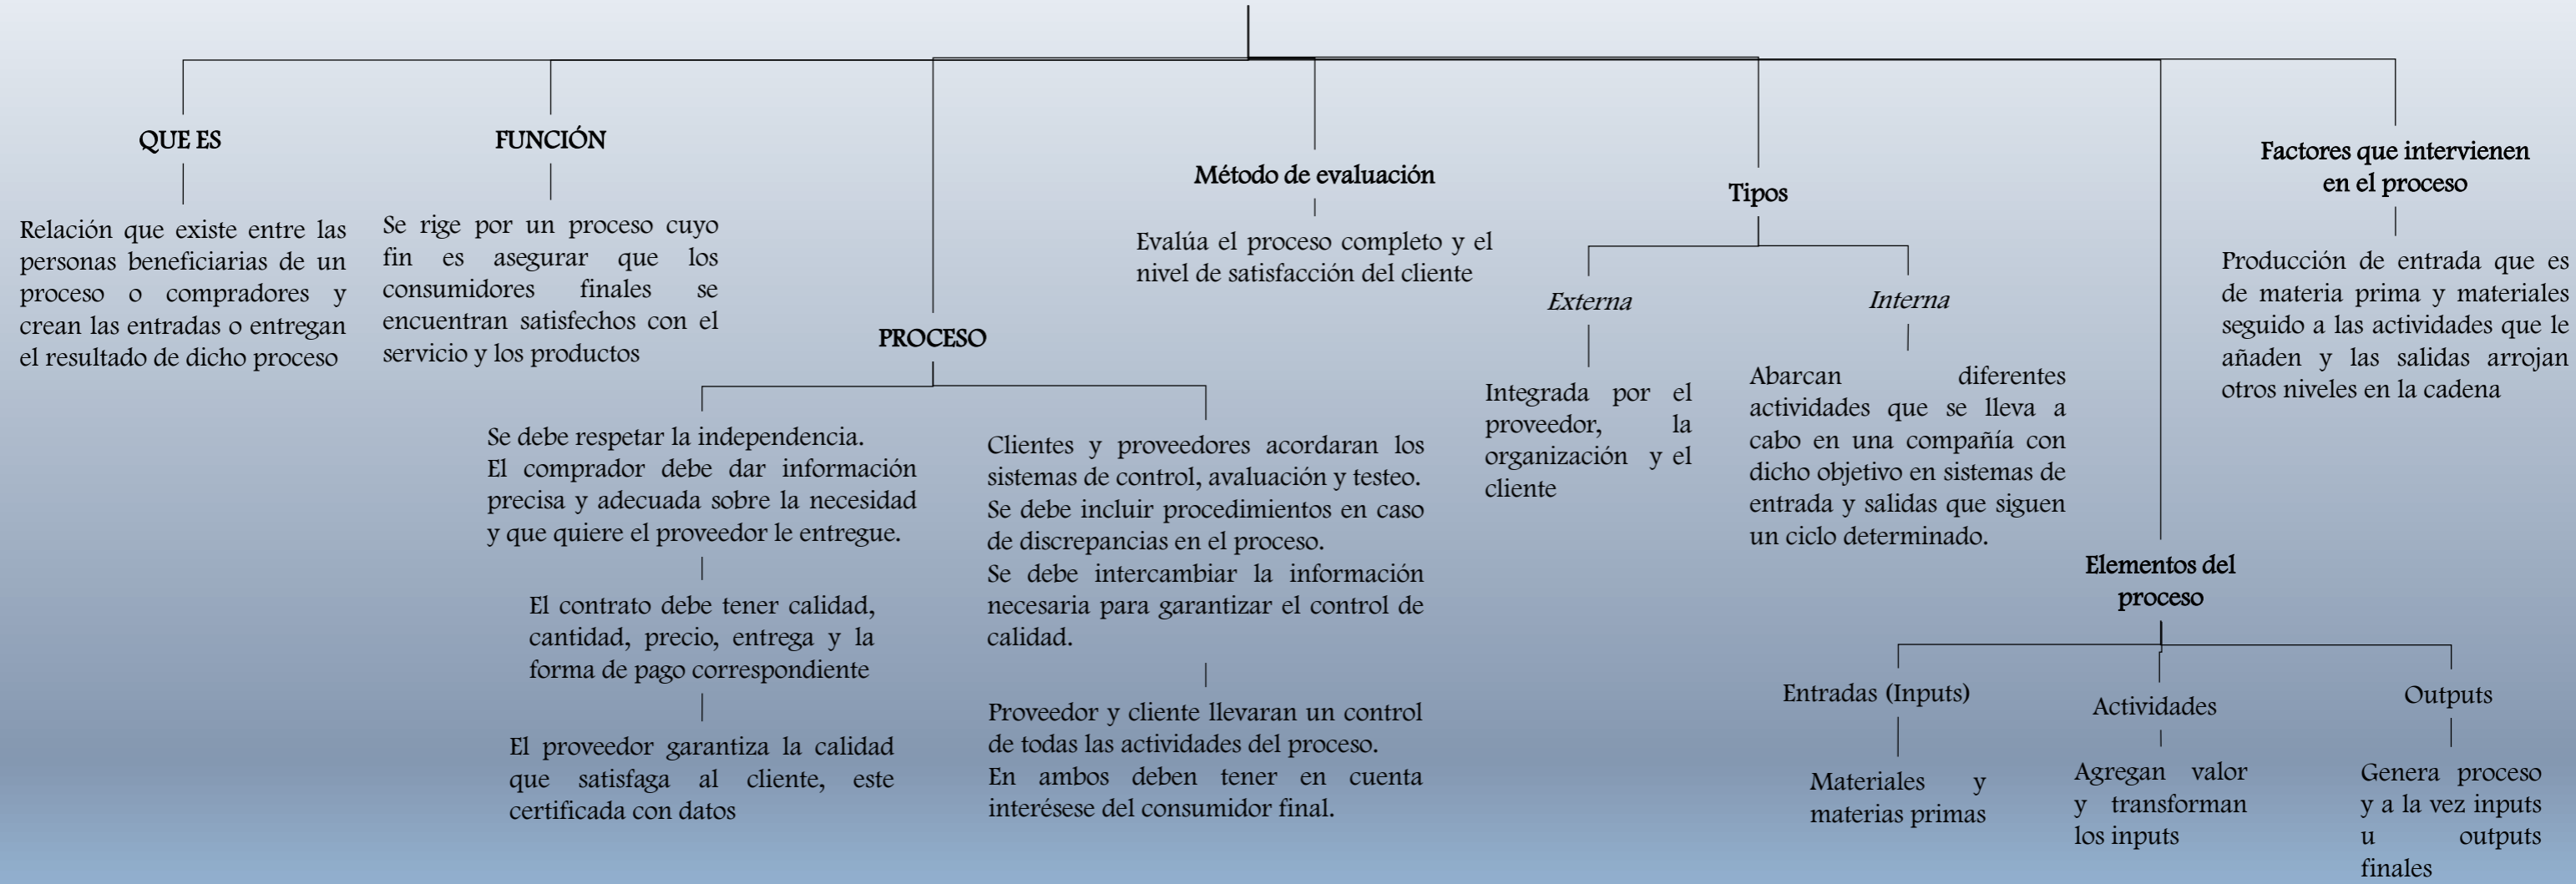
QUE ES

Relación que existe entre las personas beneficiarias de un proceso o compradores y crean las entradas o entregan el resultado de dicho proceso

FUNCIÓN

Se rige por un proceso cuyo fin es asegurar que los consumidores finales se encuentran satisfechos con el servicio y los productos

PROCESO

Se debe respetar la independencia.
El comprador debe dar información precisa y adecuada sobre la necesidad y que quiere el proveedor le entregue.

El contrato debe tener calidad, cantidad, precio, entrega y la forma de pago correspondiente

El proveedor garantiza la calidad que satisfaga al cliente, este certificada con datos

Clientes y proveedores acordaran los sistemas de control, avaluación y testeo.
Se debe incluir procedimientos en caso de discrepancias en el proceso.
Se debe intercambiar la información necesaria para garantizar el control de calidad.

Proveedor y cliente llevaran un control de todas las actividades del proceso.
En ambos deben tener en cuenta interésese del consumidor final.

Método de evaluación

Evalúa el proceso completo y el nivel de satisfacción del cliente

Tipos

Externa

Integrada por el proveedor, la organización y el cliente

Interna

Abarcan diferentes actividades que se lleva a cabo en una compañía con dicho objetivo en sistemas de entrada y salidas que siguen un ciclo determinado.

Elementos del proceso

Entradas (Inputs)

Materiales y materias primas

Actividades

Agregan valor y transforman los inputs

Outputs

Genera proceso y a la vez inputs u outputs finales

Factores que intervienen en el proceso

Producción de entrada que es de materia prima y materiales seguido a las actividades que le añaden y las salidas arrojan otros niveles en la cadena